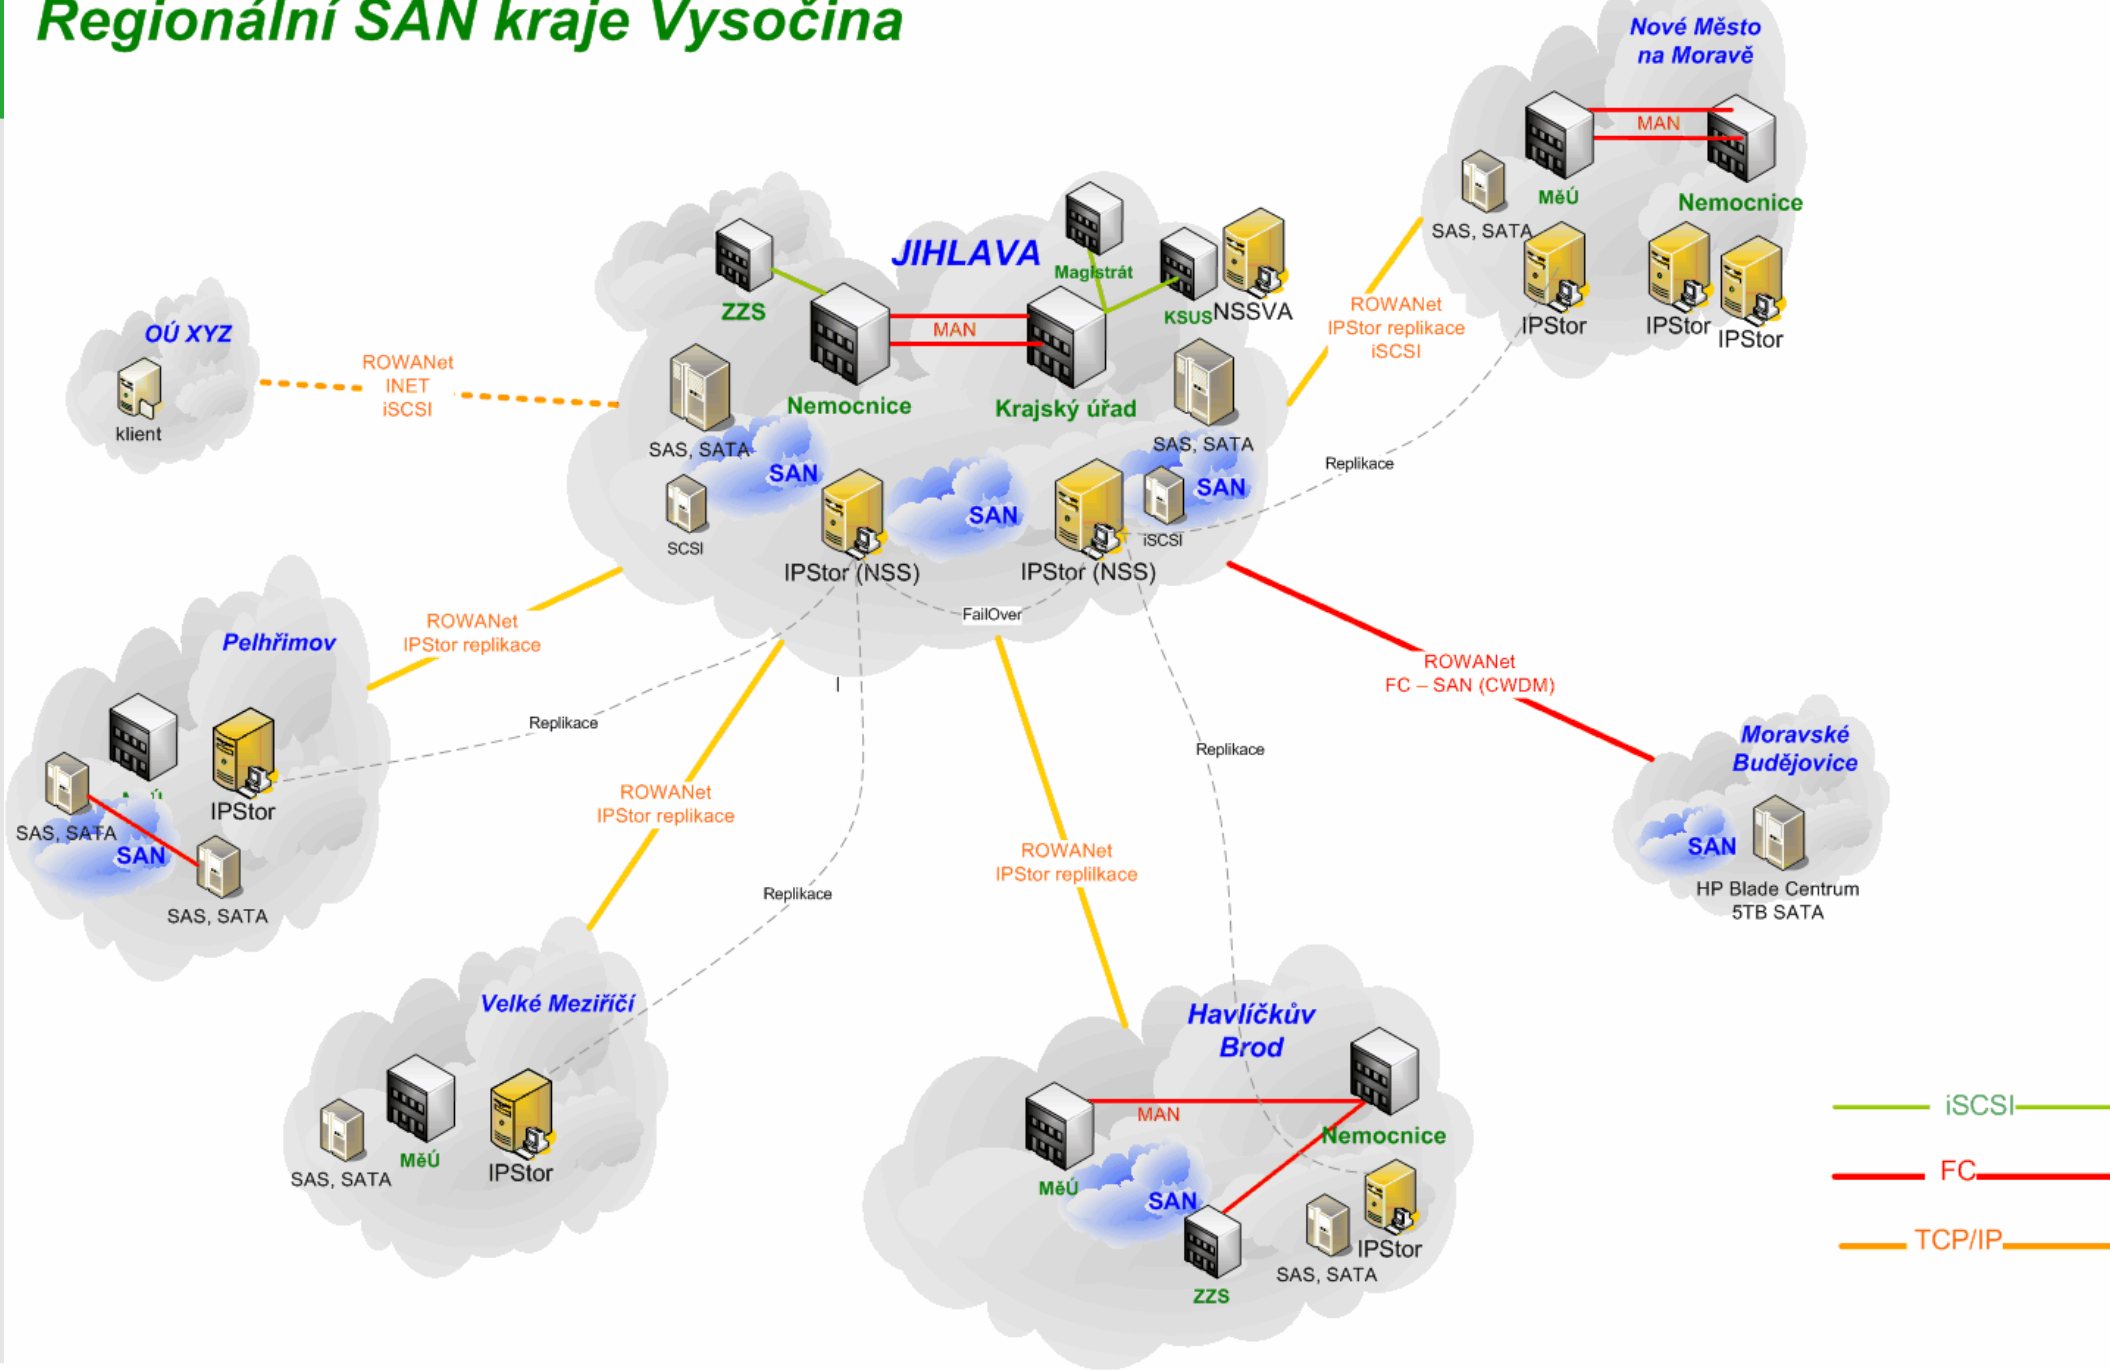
Regionální SAN kraje Vysočina

Nové Město na Moravě

MAN

MěÚ

Nemocnice

SAS, SATA

IPStor

IPStor

IPStor

JIHLAVA

Magistrát

KSUS

NSSVA

ZZS

MAN

Nemocnice

Krajský úřad

SAS, SATA

SAS, SATA

SAN

SAN

SAN

SCSI

iSCSI

IPStor (NSS)

IPStor (NSS)

FailOver

OÚ XYZ

klient

ROWANet INET iSCSI

ROWANet IPStor replikace iSCSI

Replikace

Pelhřimov

ROWANet IPStor replikace

Replikace

IPStor

SAS, SATA

SAN

SAS, SATA

ROWANet IPStor replikace

Replikace

ROWANet FC – SAN (CWDM)

Moravské Budějovice

SAN

HP Blade Centrum 5TB SATA

Replikace

ROWANet IPStor replilkace

Velké Meziříčí

SAS, SATA

MěÚ

IPStor

Havlíčkův Brod

MAN

Nemocnice

MěÚ

SAN

ZZS

SAS, SATA

IPStor

iSCSI

FC

TCP/IP